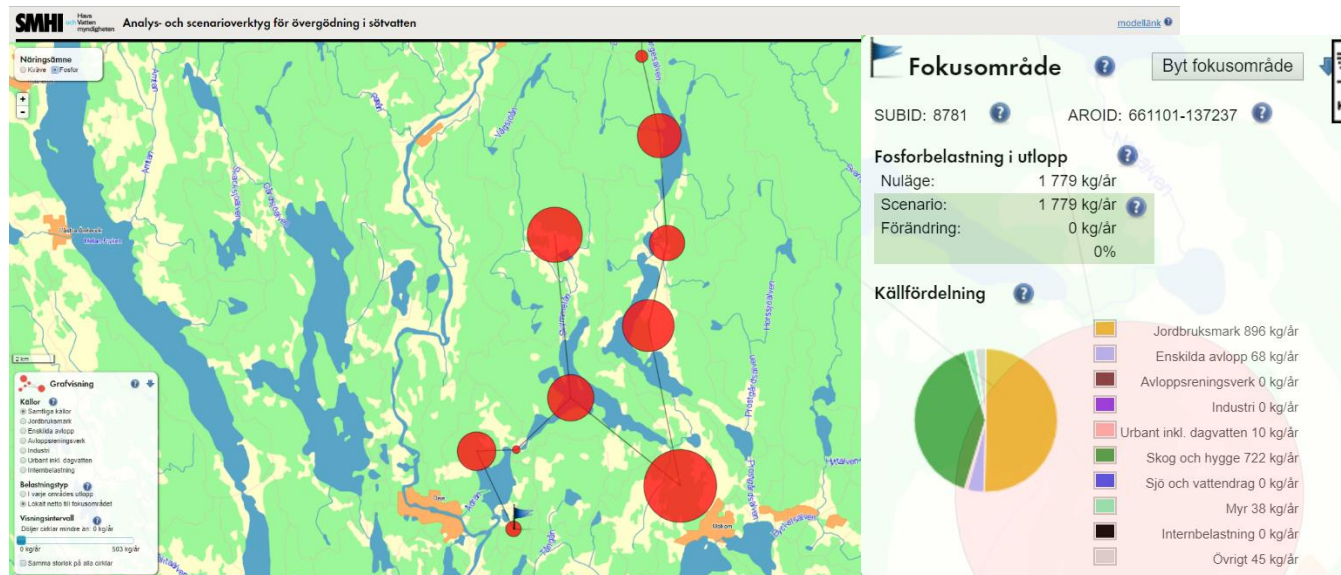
SMHI Havs och Vatten myndigheten Analys- och scenarioverktyg för övergödning i sötvatten

modellänk ?

Näringsämne
Kväve Fosfor

+
-

2 km

Grafvisning ?
Källor ?
Samtliga källor
Jordbruksmark
Enskilda avlopp
Avloppsreningsverk
Industri
Urbant inkl. dagvatten
Internbelastning
Belastningstyp ?
I varje områdes utlopp
Lokalt netto till fokusområdet
Visningsintervall ?
Döljer cirklar mindre än: 0 kg/år
0 kg/år 563 kg/år
Samma storlek på alla cirklar

Fokusområde ?
Byt fokusområde

SUBID: 8781 ?
AROID: 661101-137237 ?

Fosforbelastning i utlopp ?

| Nuläge: | 1 779 kg/år |
|---|---|
| Scenario: | 1 779 kg/år |
| Förändring: | 0 kg/år |
| | 0% |

Källfördelning ?

Jordbruksmark 896 kg/år
Enskilda avlopp 68 kg/år
Avloppsreningsverk 0 kg/år
Industri 0 kg/år
Urbant inkl. dagvatten 10 kg/år
Skog och hygge 722 kg/år
Sjö och vattendrag 0 kg/år
Myr 38 kg/år
Internbelastning 0 kg/år
Övrigt 45 kg/år